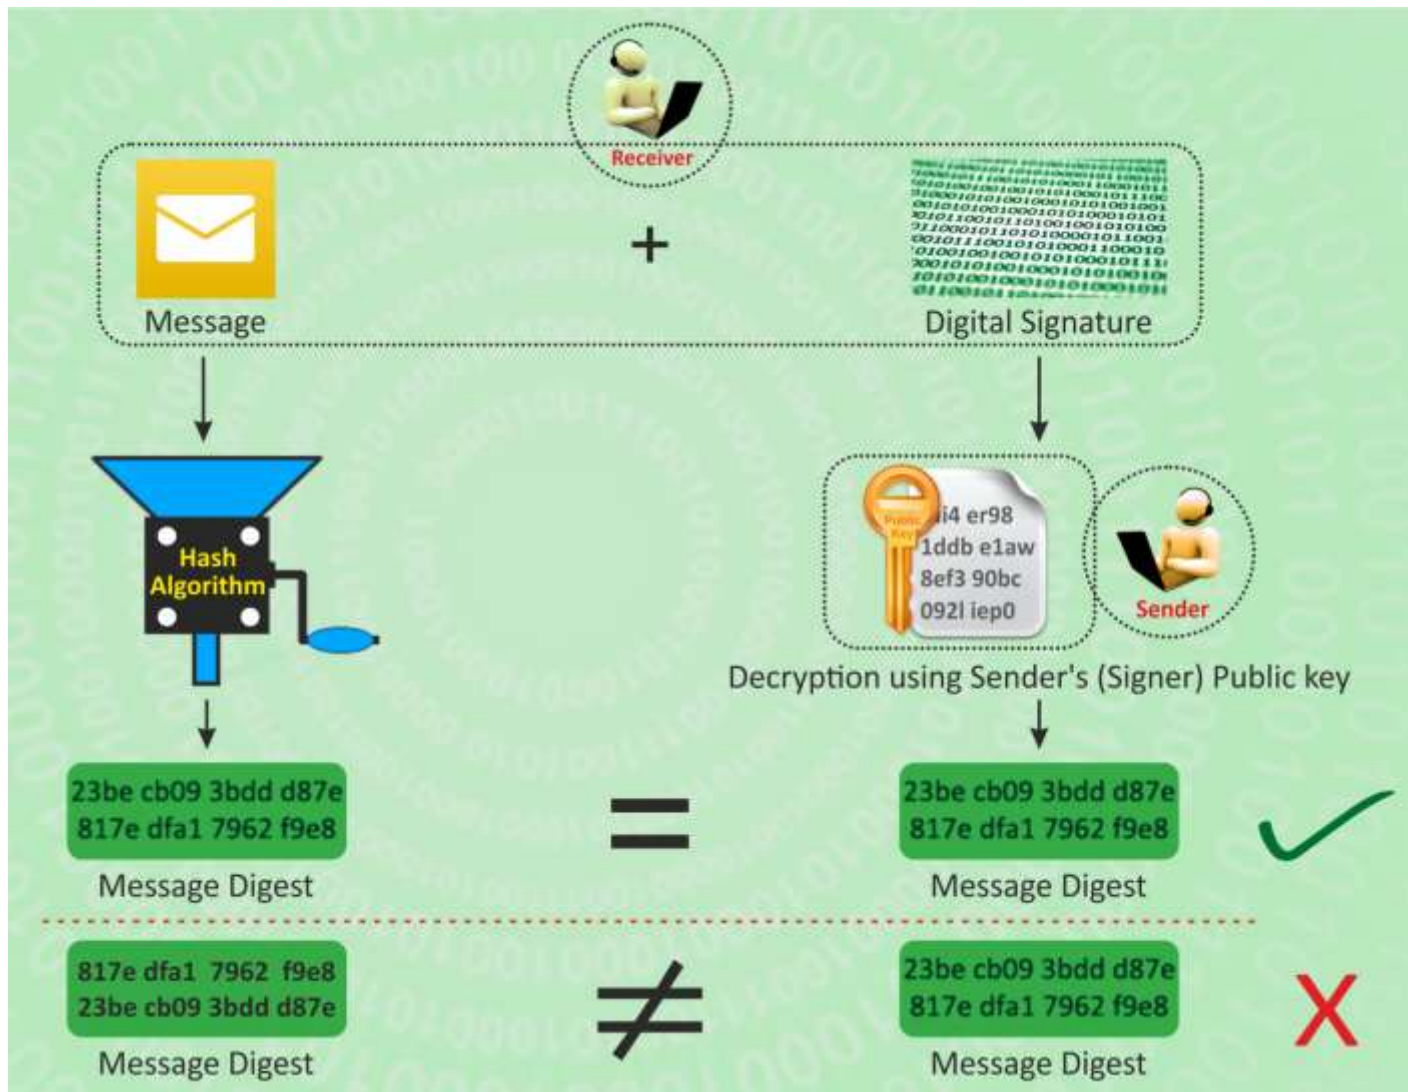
Receiver

Message

+

Digital Signature

Hash Algorithm

Public Key

i4 er98
1ddb e1aw
8ef3 90bc
092l iep0

Sender

Decryption using Sender's (Signer) Public key

23be cb09 3bdd d87e
817e dfa1 7962 f9e8

Message Digest

=

23be cb09 3bdd d87e
817e dfa1 7962 f9e8

Message Digest

817e dfa1 7962 f9e8
23be cb09 3bdd d87e

Message Digest

≠

23be cb09 3bdd d87e
817e dfa1 7962 f9e8

Message Digest